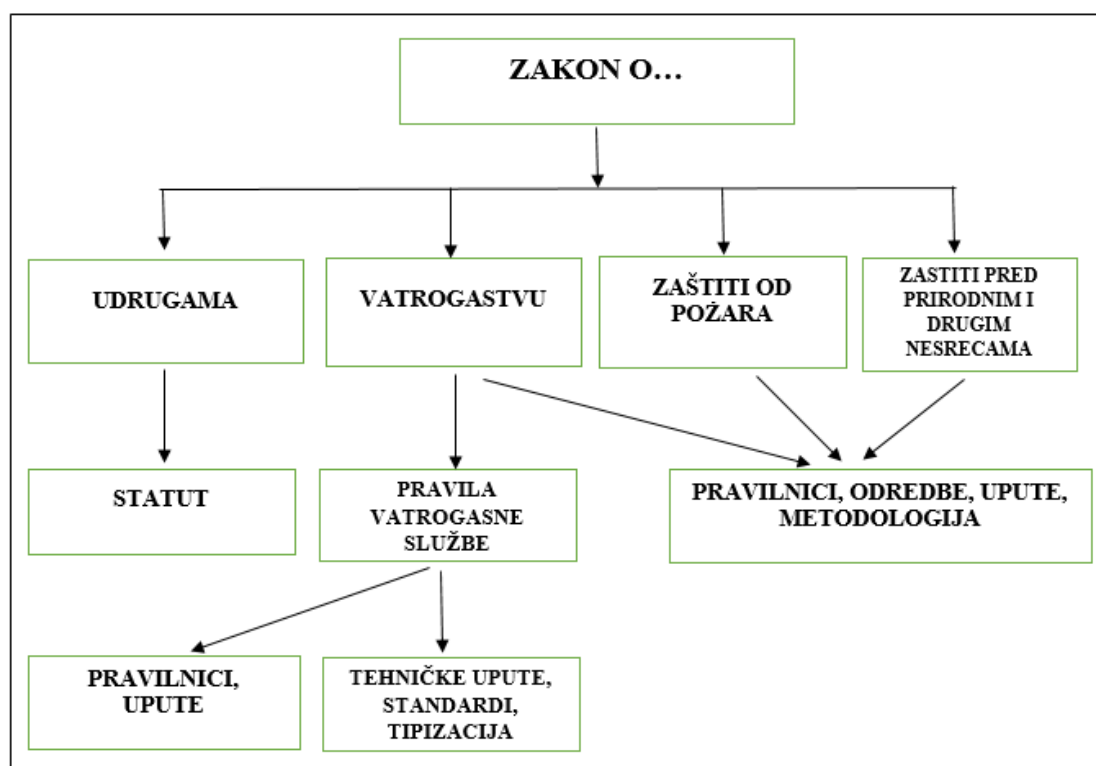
ZAKON O…

UDRUGAMA

VATROGASTVU

ZAŠTITI OD POŽARA

ZASTITI PRED PRIRODNIM I DRUGIM NESRECAMA

STATUT

PRAVILA VATROGASNE SLUŽBE

PRAVILNICI, ODREDBE, UPUTE, METODOLOGIJA

PRAVILNICI, UPUTE

TEHNIČKE UPUTE, STANDARDI, TIPIZACIJA